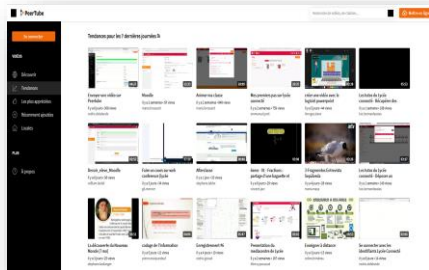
PeerTube

Se connecter

MÉDIA

Découvrir

Tendances

Les plus appréciées

Récemment ajoutées

Locales

PLUS

À propos

Tendances pour les 7 dernières journées

Envoyer une vidéo sur PeerTube

Moodle

Animer ma classe

Mes premiers pas sur la lycée connecté

créer une vidéo avec le logiciel powerpoint

Les bases de la lycée connecté - Mes applications

Besoin_réseau_Moodle

Faire un cours sur web conférence lycée

Mise à jour

Anne - 10 - Fine Bass - partage d'une Engasalle et

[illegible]

Les bases de la lycée connecté - Aide pour un

La découverte de Nouveau Moodle (1 ère)

Lesbage de l'Autoévaluation

Enregistrement M.

Présentation du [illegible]

Enseigner à distance - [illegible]

Se connecter avec les Identifiants à Lycée Connecté